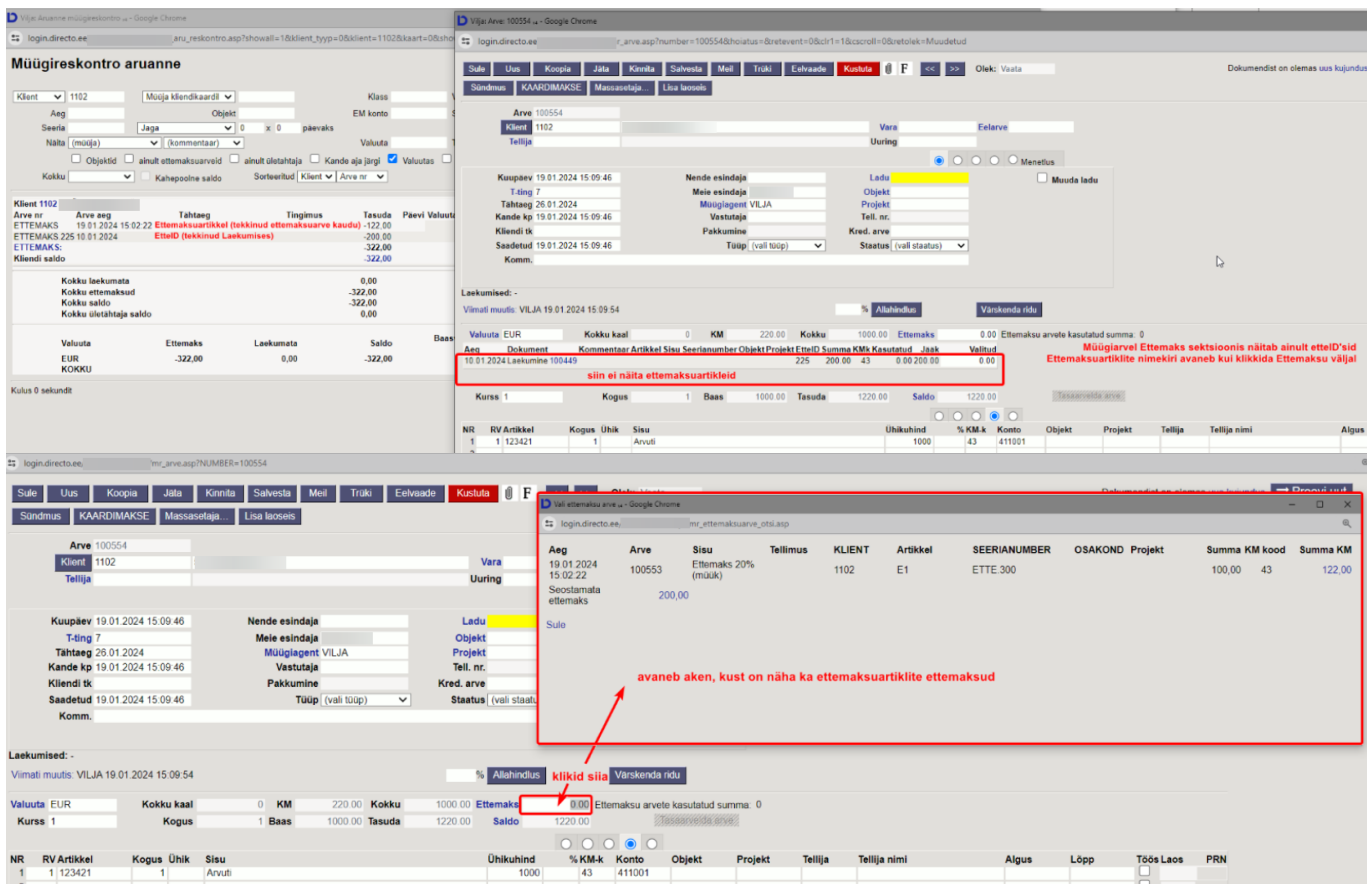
Vilja: Aruanne müügireskontro - Google Chrome
login.directo.ee aru_reskontro.asp?showall=1&klient_tyyp=0&klient=1102&kaart=0&sho

Müügireskontro aruanne

Klient 1102 Müüja kliendikaardil Klass
Aeg Objekt EM konto
Seeria Jaga 0 x 0 päevaks
Näita (müüja) (kommentaar) Valuuta
Objektid ainult ettemaksuarved ainult ületähtaja Kande aja järgi Valuutas
Kokku Kahepoolne saldo Sorteeritud Klient Arve nr

Klient 1102
| Arve nr | Arve aeg | Tähtaeg | Tingimus | Tasuda | Päevi | Valuuta |
|---|---|---|---|---|---|---|
| ETTEMAKS | 19.01.2024 15:02:22 | Ettemaksuartikkel (tekkinud ettemaksuarve kaudu) | | -122,00 | | |
| ETTEMAKS 225 | 10.01.2024 | EtteID (tekkinud Laekumises) | | -200,00 | | |
| ETTEMAKS: | | | | -322,00 | | |
| Kliendi saldo | | | | -322,00 | | |

Kokku laekumata 0,00
Kokku ettemaksud -322,00
Kokku saldo -322,00
Kokku ületähtaja saldo 0,00

| Valuuta | Ettemaks | Laekumata | Saldo |
|---|---|---|---|
| EUR | -322,00 | 0,00 | -322,00 |
| KOKKU | | | |

Kulus 0 sekundit

Vilja: Arve: 100554 - Google Chrome
login.directo.ee r_arve.asp?number=100554&hoiatus=&retevent=0&clr1=1&cscroll=0&retolek=Muudetud

Sule Uus Koopia Jäta Kinnita Salvesta Meil Trüki Eelvaade Kustuta F << >> Olek: Vaata
Dokumendist on olemas uus kujundus
Sündmus KAARDIMAKSE Massasetaja... Lisa laoseis

Arve 100554
Klient 1102 Vara Eelarve
Tellija Uuring
Menetlus
Kuupäev 19.01.2024 15:09:46 Nende esindaja Ladu Muuda ladu
T-ting 7 Meie esindaja Objekt
Tähtaeg 26.01.2024 Müügiagent VILJA Projekt
Kande kp 19.01.2024 15:09:46 Vastutaja Tell. nr.
Kliendi tk Pakkumine Kred. arve
Saadetud 19.01.2024 15:09:46 Tüüp (vali tüüp) Staatus (vali staatus)
Komm.

Laekumised: -
Viimati muutis: VILJA 19.01.2024 15:09:54 % Allahindlus Värskenda ridu

Valuuta EUR Kokku kaal 0 KM 220.00 Kokku 1000.00 Ettemaks 0.00 Ettemaksu arvete kasutatud summa: 0
Müügiarvel Ettemaks seksioonis näitab ainult etteID'sid
Ettemaksuartiklite nimekiri avaneb kui klikkida Ettemaksu väljal

| Aeg | Dokument | Kommentaar | Artikkel | Sisu | Seerianumber | Objekt | Projekt | EtteID | Summa | KMk | Kasutatud | Jääk | Valitud |
|---|---|---|---|---|---|---|---|---|---|---|---|---|---|
| 10.01.2024 | Laekumine 100449 | | | | | | | 225 | 200.00 | 43 | 0.00 | 200.00 | 0.00 |

siin ei näita ettemaksuartikleid

Kurss 1 Kogus 1 Baas 1000.00 Tasuda 1220.00 Saldo 1220.00 Tasaarvelda arve

| NR | RV | Artikkel | Kogus | Ühik | Sisu | Ühikuhind | % | KM-k | Konto | Objekt | Projekt | Tellija | Tellija nimi | Algus |
|---|---|---|---|---|---|---|---|---|---|---|---|---|---|---|
| 1 | 1 | 123421 | 1 | | Arvuti | 1000 | | 43 | 411001 | | | | | |

login.directo.ee mr_arve.asp?NUMBER=100554

Sule Uus Koopia Jäta Kinnita Salvesta Meil Trüki Eelvaade Kustuta F
Sündmus KAARDIMAKSE Massasetaja... Lisa laoseis

Arve 100554
Klient 1102 Vara
Tellija Uuring
Kuupäev 19.01.2024 15:09:46 Nende esindaja Ladu
T-ting 7 Meie esindaja Objekt
Tähtaeg 26.01.2024 Müügiagent VILJA Projekt
Kande kp 19.01.2024 15:09:46 Vastutaja Tell. nr.
Kliendi tk Pakkumine Kred. arve
Saadetud 19.01.2024 15:09:46 Tüüp (vali tüüp) Staatus (vali staatu
Komm.

Vali ettemaksu arve - Google Chrome
login.directo.ee/ mr_ettemaksuarve_otsi.asp

| Aeg | Arve | Sisu | Tellimus | KLIENT | Artikkel | SEERIANUMBER | OSAKOND | Projekt | Summa | KM kood | Summa KM |
|---|---|---|---|---|---|---|---|---|---|---|---|
| 19.01.2024 15:02:22 | 100553 | Ettemaks 20% (müük) | | 1102 | E1 | ETTE.300 | | | 100,00 | 43 | 122,00 |
| Seostamata ettemaks | 200,00 | | | | | | | | | | |

Sulo

avaneb aken, kust on näha ka ettemaksuartiklite ettemaksud

Laekumised: -
Viimati muutis: VILJA 19.01.2024 15:09:54 % Allahindlus Värskenda ridu
klikid siia

Valuuta EUR Kokku kaal 0 KM 220.00 Kokku 1000.00 Ettemaks 0.00 Ettemaksu arvete kasutatud summa: 0
Kurss 1 Kogus 1 Baas 1000.00 Tasuda 1220.00 Saldo 1220.00 Tasaarvelda arve

| NR | RV | Artikkel | Kogus | Ühik | Sisu | Ühikuhind | % | KM-k | Konto | Objekt | Projekt | Tellija | Tellija nimi | Algus | Lõpp | Töös | Laos | PRN |
|---|---|---|---|---|---|---|---|---|---|---|---|---|---|---|---|---|---|---|
| 1 | 1 | 123421 | 1 | | Arvuti | 1000 | | 43 | 411001 | | | | | | | | | |